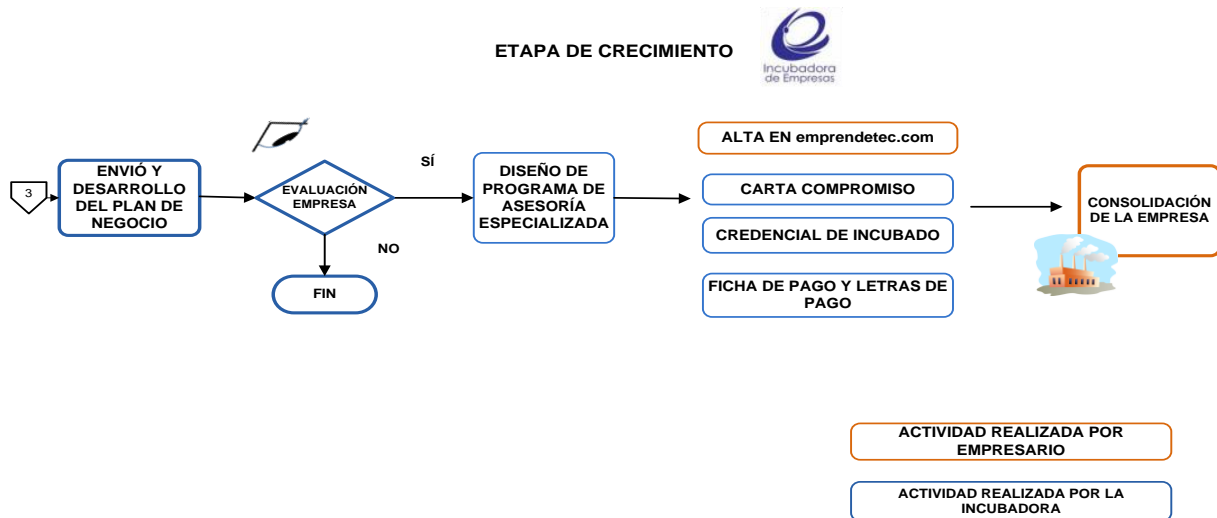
ETAPA DE CRECIMIENTO

Incubadora de Empresas

3

ENVIÓ Y DESARROLLO DEL PLAN DE NEGOCIO

EVALUACIÓN EMPRESA

SÍ

NO

FIN

DISEÑO DE PROGRAMA DE ASESORÍA ESPECIALIZADA

ALTA EN emprendetec.com

CARTA COMPROMISO

CREDENCIAL DE INCUBADO

FICHA DE PAGO Y LETRAS DE PAGO

CONSOLIDACIÓN DE LA EMPRESA

ACTIVIDAD REALIZADA POR EMPRESARIO

ACTIVIDAD REALIZADA POR LA INCUBADORA